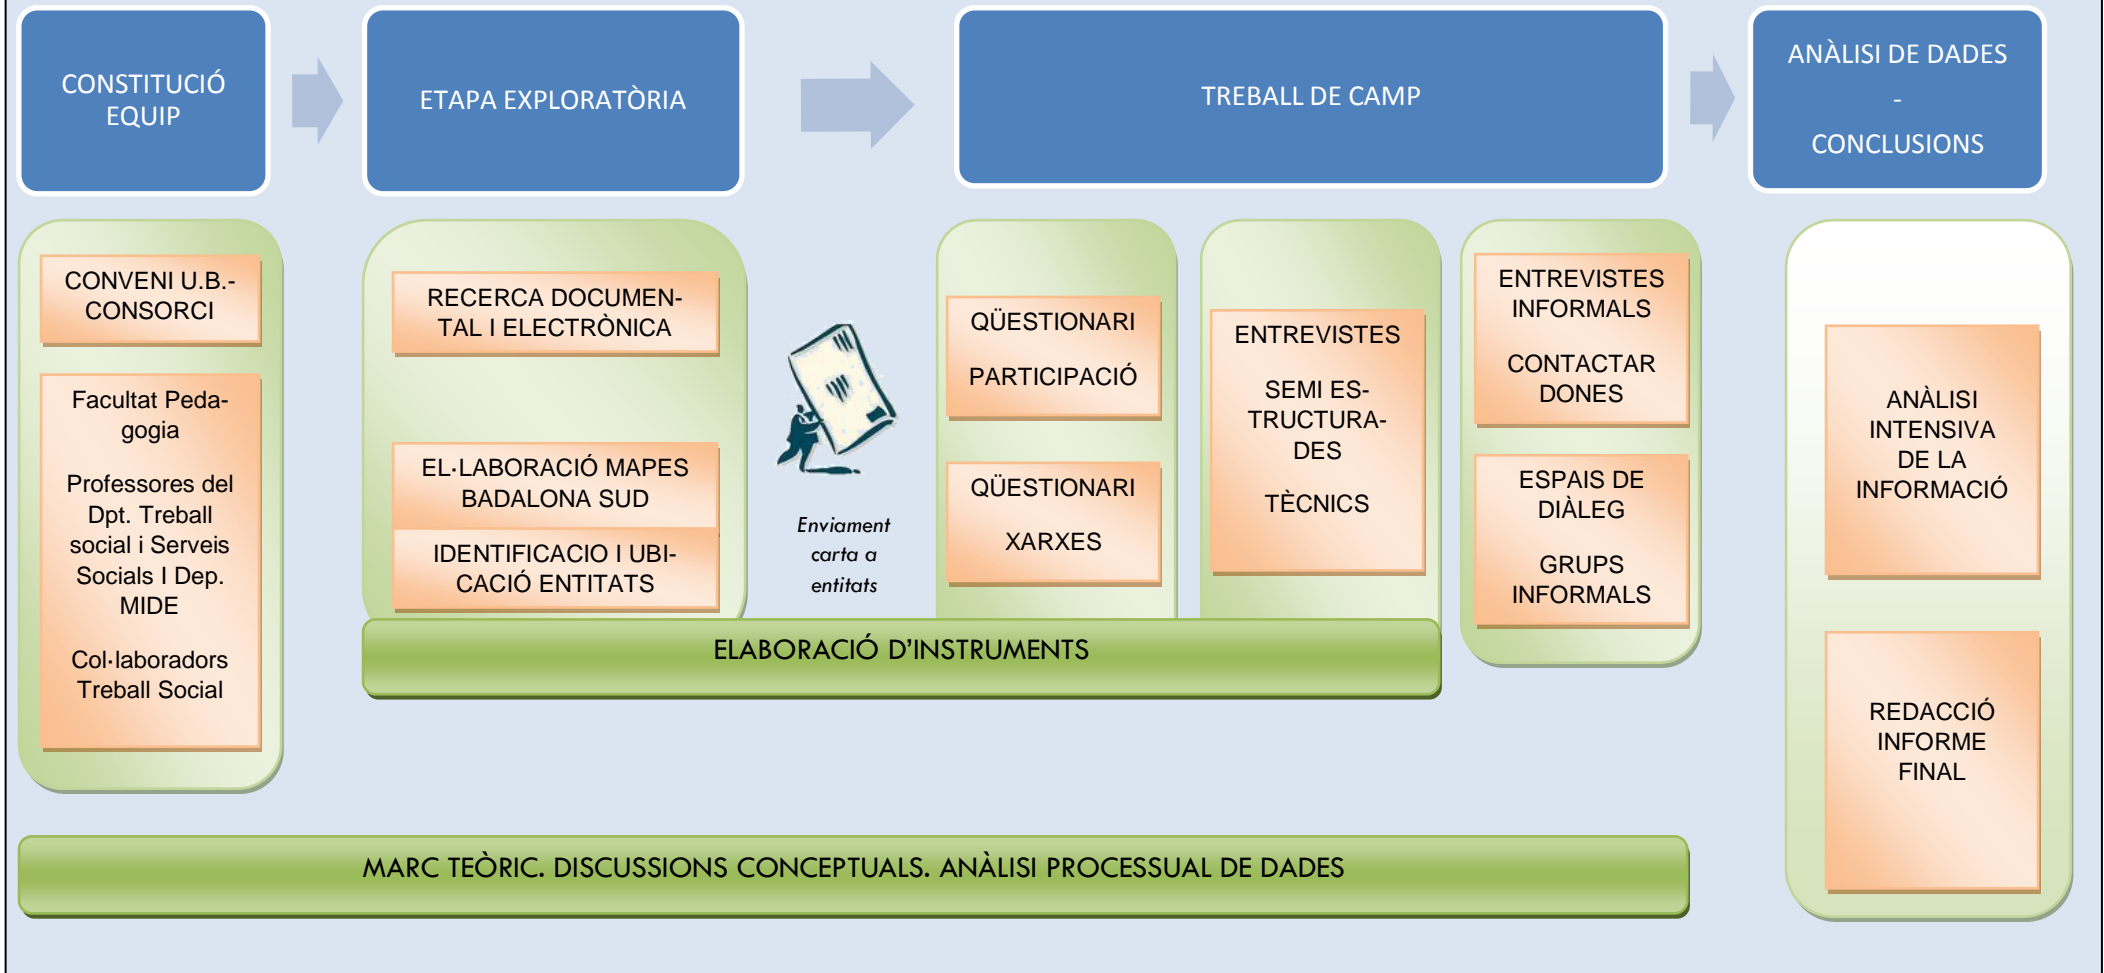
CONSTITUCIÓ EQUIP

ETAPA EXPLORATÒRIA

TREBALL DE CAMP

ANÀLISI DE DADES
-
CONCLUSIONS

CONVENI U.B.-CONSORCI

Facultat Pedagogia

Professores del Dpt. Treball social i Serveis Socials I Dep. MIDE

Col·laboradors Treball Social

RECERCA DOCUMENTAL I ELECTRÒNICA

EL·LABORACIÓ MAPES BADALONA SUD

IDENTIFICACIO I UBICACIÓ ENTITATS

Enviament carta a entitats

QÜESTIONARI

PARTICIPACIÓ

QÜESTIONARI

XARXES

ENTREVISTES

SEMI ESTRUCTURADES

TÈCNICS

ENTREVISTES INFORMALS

CONTACTAR DONES

ESPAIS DE DIÀLEG

GRUPS INFORMALS

ANÀLISI INTENSIVA DE LA INFORMACIÓ

REDACCIÓ INFORME FINAL

ELABORACIÓ D'INSTRUMENTS

MARC TEÒRIC. DISCUSSIONS CONCEPTUALS. ANÀLISI PROCESSUAL DE DADES